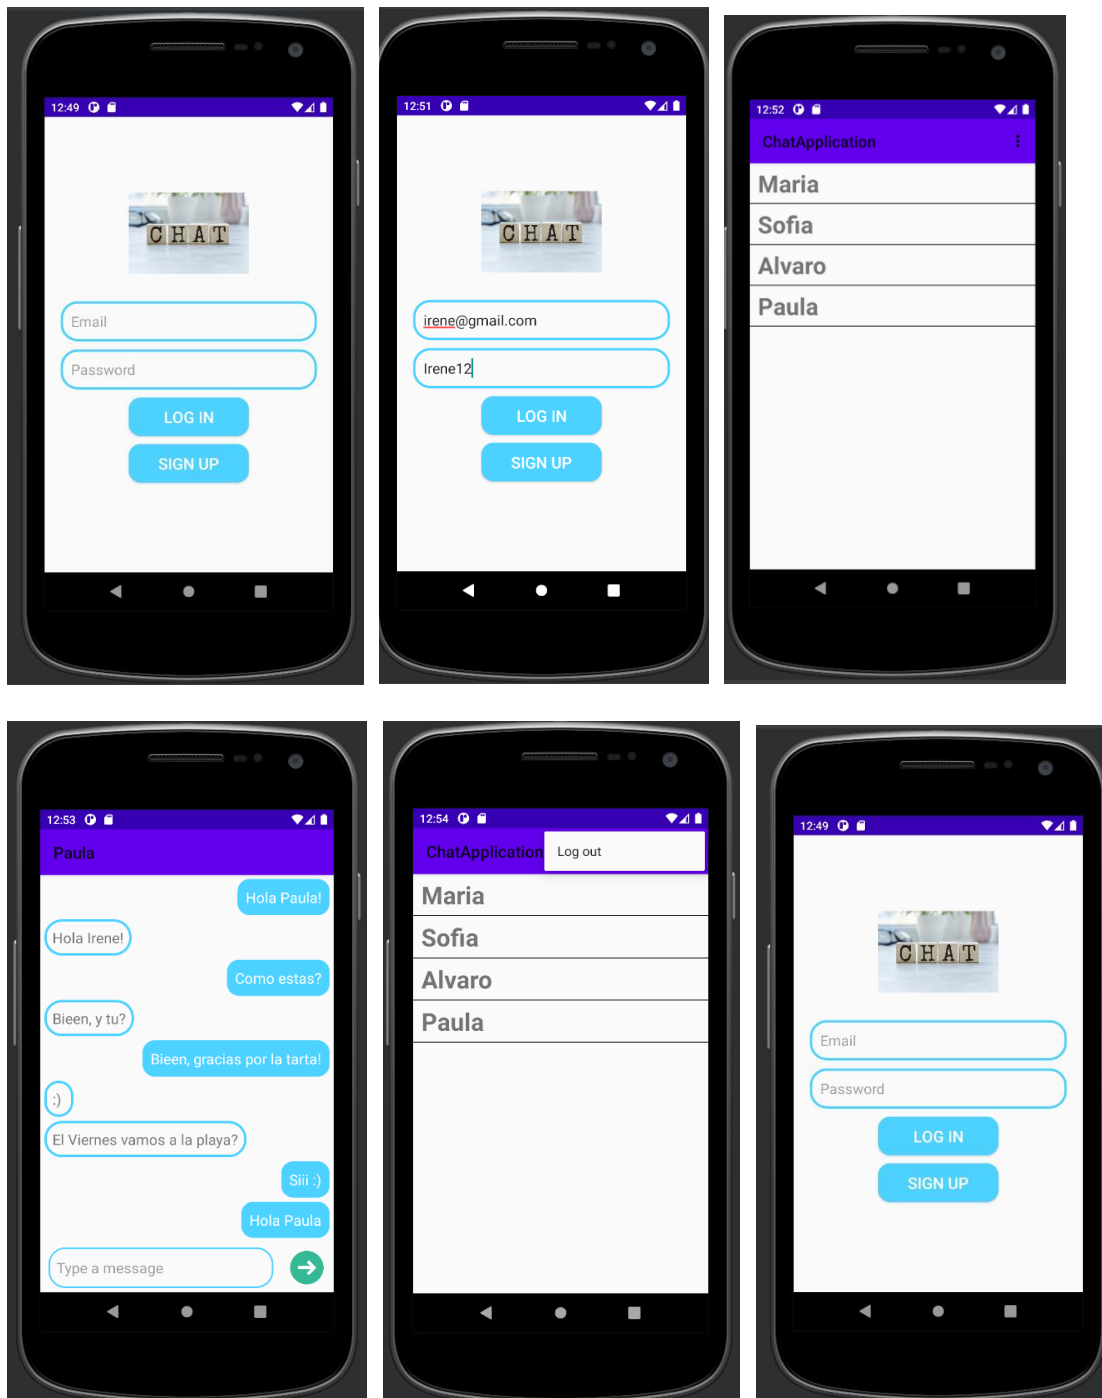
12:49

CHAT

Email

Password

LOG IN

SIGN UP

12:51

CHAT

irene@gmail.com

Irene12

LOG IN

SIGN UP

12:52

ChatApplication

Maria

Sofia

Alvaro

Paula

12:53

Paula

Hola Paula!

Hola Irene!

Como estas?

Bieen, y tu?

Bieen, gracias por la tarta!

:)

El Viernes vamos a la playa?

Siii :)

Hola Paula

Type a message

12:54

ChatApplication

Log out

Maria

Sofia

Alvaro

Paula

12:49

CHAT

Email

Password

LOG IN

SIGN UP